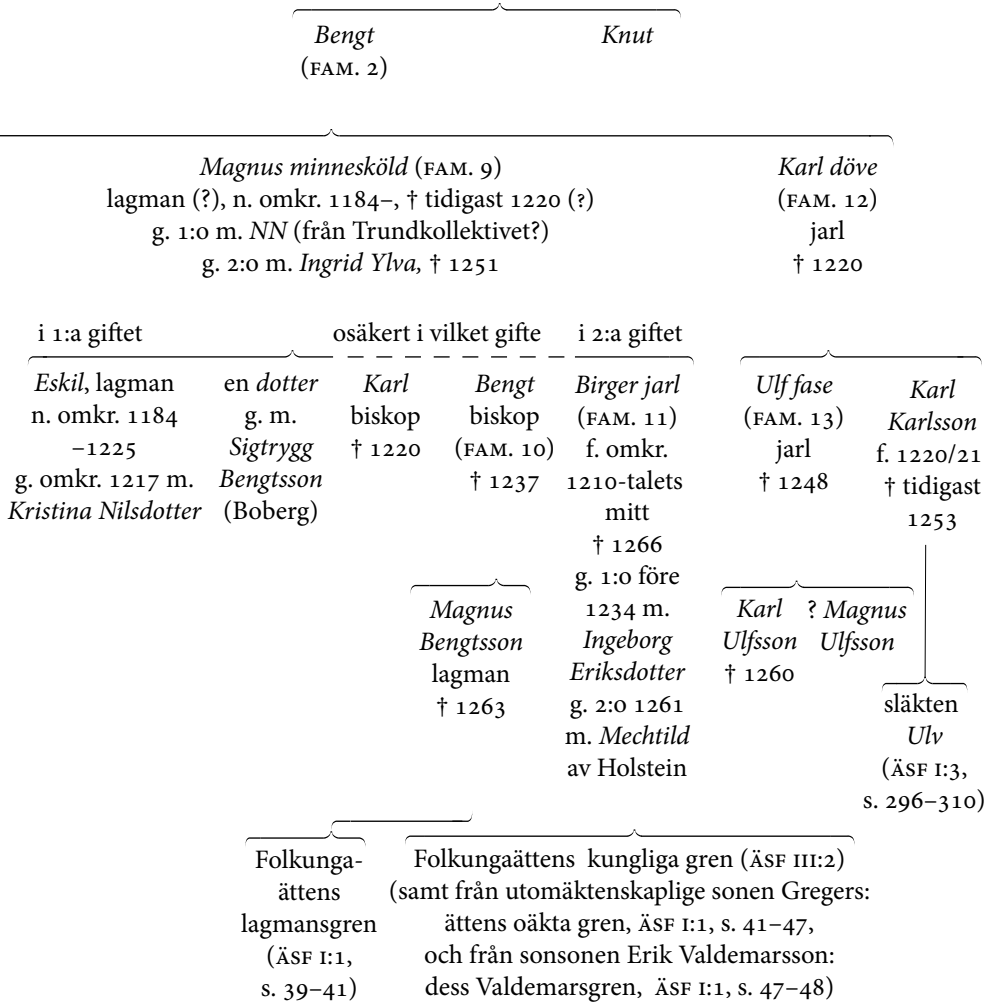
Bengt
(FAM. 2)

Knut

Magnus minnesköld (FAM. 9)
lagman (?), n. omkr. 1184–, † tidigast 1220 (?)
g. 1:o m. NN (från Trundkollektivet?)
g. 2:o m. Ingrid Ylva, † 1251

Karl döve
(FAM. 12)
jarl
† 1220

i 1:a giftet

osäkert i vilket gifte

i 2:a giftet

Eskil, lagman
n. omkr. 1184
–1225
g. omkr. 1217 m.
Kristina Nilsdotter

en dotter
g. m.
Sigtrygg
Bengtsson
(Boberg)

Karl
biskop
† 1220

Bengt
biskop
(FAM. 10)
† 1237

Birger jarl
(FAM. 11)
f. omkr.
1210-talets
mitt
† 1266
g. 1:o före
1234 m.
Ingeborg
Eriksdotter
g. 2:o 1261
m. Mechtild
av Holstein

Ulf fase
(FAM. 13)
jarl
† 1248

Karl
Karlsson
f. 1220/21
† tidigast
1253

Magnus
Bengtsson
lagman
† 1263

Karl
Ulfsson
† 1260

? Magnus
Ulfsson

släkten
Ulv
(ÄSF I:3,
s. 296–310)

Folkunga-
ättens
lagmansgren
(ÄSF I:1,
s. 39–41)

Folkungaättens kungliga gren (ÄSF III:2)
(samt från utomäktenskaplige sonen Gregers:
ättens oäkta gren, ÄSF I:1, s. 41–47,
och från sonsonen Erik Valdemarsson:
dess Valdemarsgren, ÄSF I:1, s. 47–48)